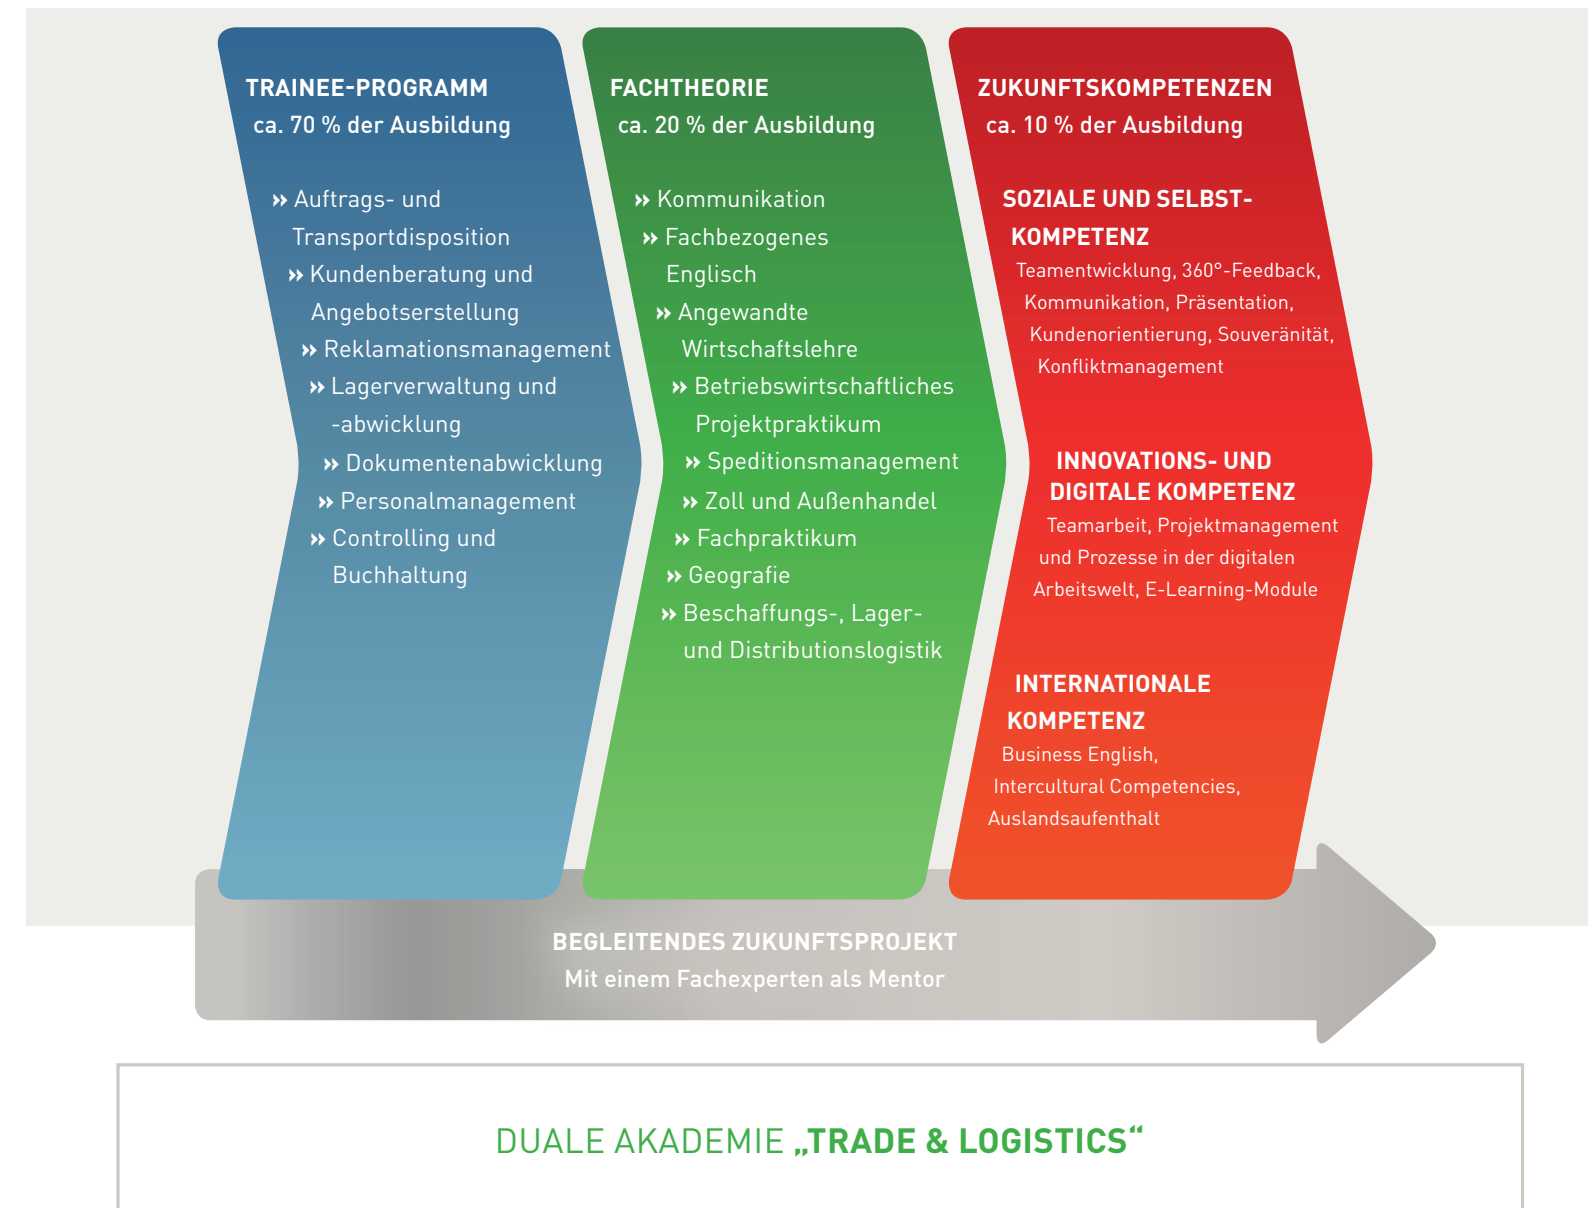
TRAINEE-PROGRAMM
ca. 70 % der Ausbildung

» Auftrags- und Transportdisposition
» Kundenberatung und Angebotserstellung
» Reklamationsmanagement
» Lagerverwaltung und -abwicklung
» Dokumentenabwicklung
» Personalmanagement
» Controlling und Buchhaltung

FACHTHEORIE
ca. 20 % der Ausbildung

» Kommunikation
» Fachbezogenes Englisch
» Angewandte Wirtschaftslehre
» Betriebswirtschaftliches Projektpraktikum
» Speditionsmanagement
» Zoll und Außenhandel
» Fachpraktikum
» Geografie
» Beschaffungs-, Lager- und Distributionslogistik

ZUKUNFTSKOMPETENZEN
ca. 10 % der Ausbildung

SOZIALE UND SELBST-KOMPETENZ
Teamentwicklung, 360°-Feedback, Kommunikation, Präsentation, Kundenorientierung, Souveränität, Konfliktmanagement

INNOVATIONS- UND DIGITALE KOMPETENZ
Teamarbeit, Projektmanagement und Prozesse in der digitalen Arbeitswelt, E-Learning-Module

INTERNATIONALE KOMPETENZ
Business English, Intercultural Competencies, Auslandsaufenthalt

BEGLEITENDES ZUKUNFTSPROJEKT
Mit einem Fachexperten als Mentor

DUALE AKADEMIE „TRADE & LOGISTICS“